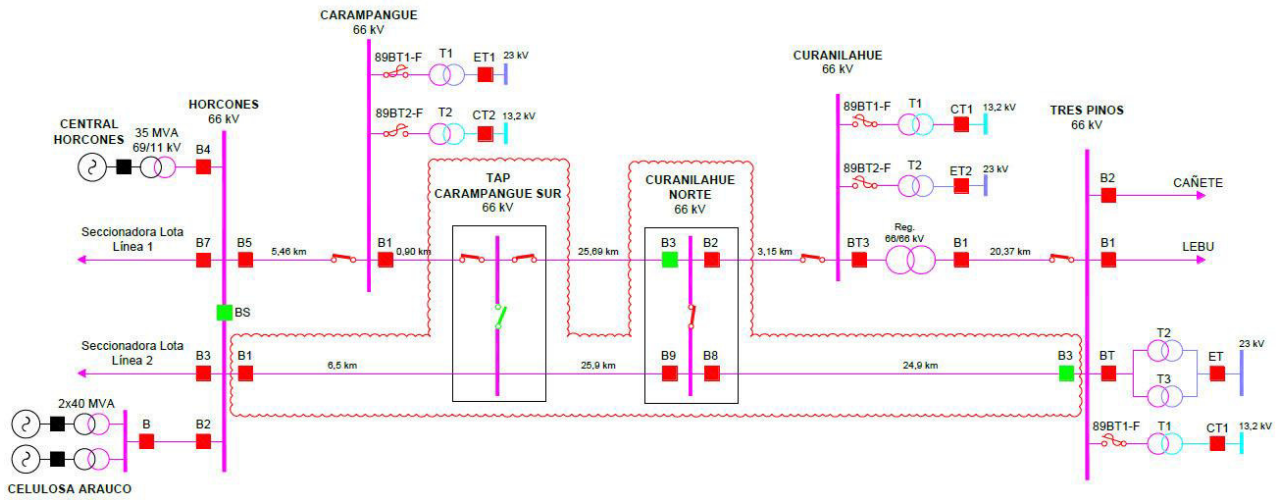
CARAMPANGUE
66 kV
89BT1-F
T1
ET1
23 kV
89BT2-F
T2
CT2
13,2 kV

CENTRAL HORCONES
35 MVA
69/11 kV
B4

HORCONES
66 kV

CURANILAHUE
66 kV
89BT1-F
T1
CT1
13,2 kV
89BT2-F
T2
ET2
23 kV

TRES PINOS
66 kV
B2
CAÑETE

TAP CARAMPANGUE SUR
66 kV

CURANILAHUE NORTE
66 kV

Seccionadora Lota Línea 1
B7
B5
5,46 km
B1
0,90 km
25,69 km
B3
B2
3,15 km
BT3
Reg. 66/66 kV
B1
20,37 km
B1
LEBU

BS

Seccionadora Lota Línea 2
B3
B1
6,5 km
25,9 km
B9
B8
24,9 km
B3
BT
T2
T3
ET
23 kV

2x40 MVA
B
B2
89BT1-F
T1
CT1
13,2 kV
CELULOSA ARAUCO